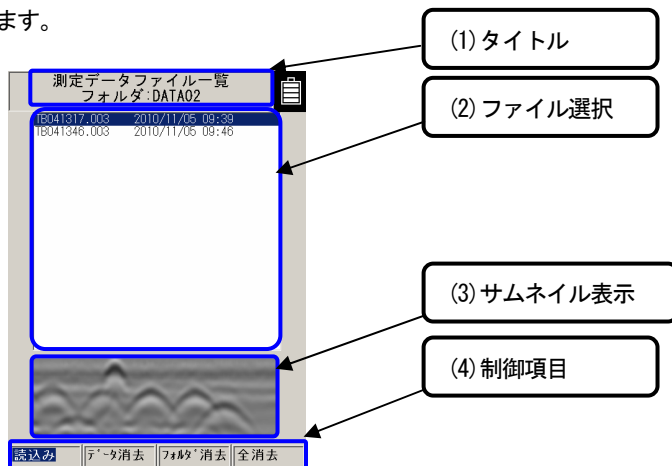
ます。

測定データファイル一覧
フォルダ:DATA02

TB041317.003 2010/11/05 09:39
TB041346.003 2010/11/05 09:46

読込み
データ消去
フォルダ消去
全消去

(1) タイトル

(2) ファイル選択

(3) サムネイル表示

(4) 制御項目